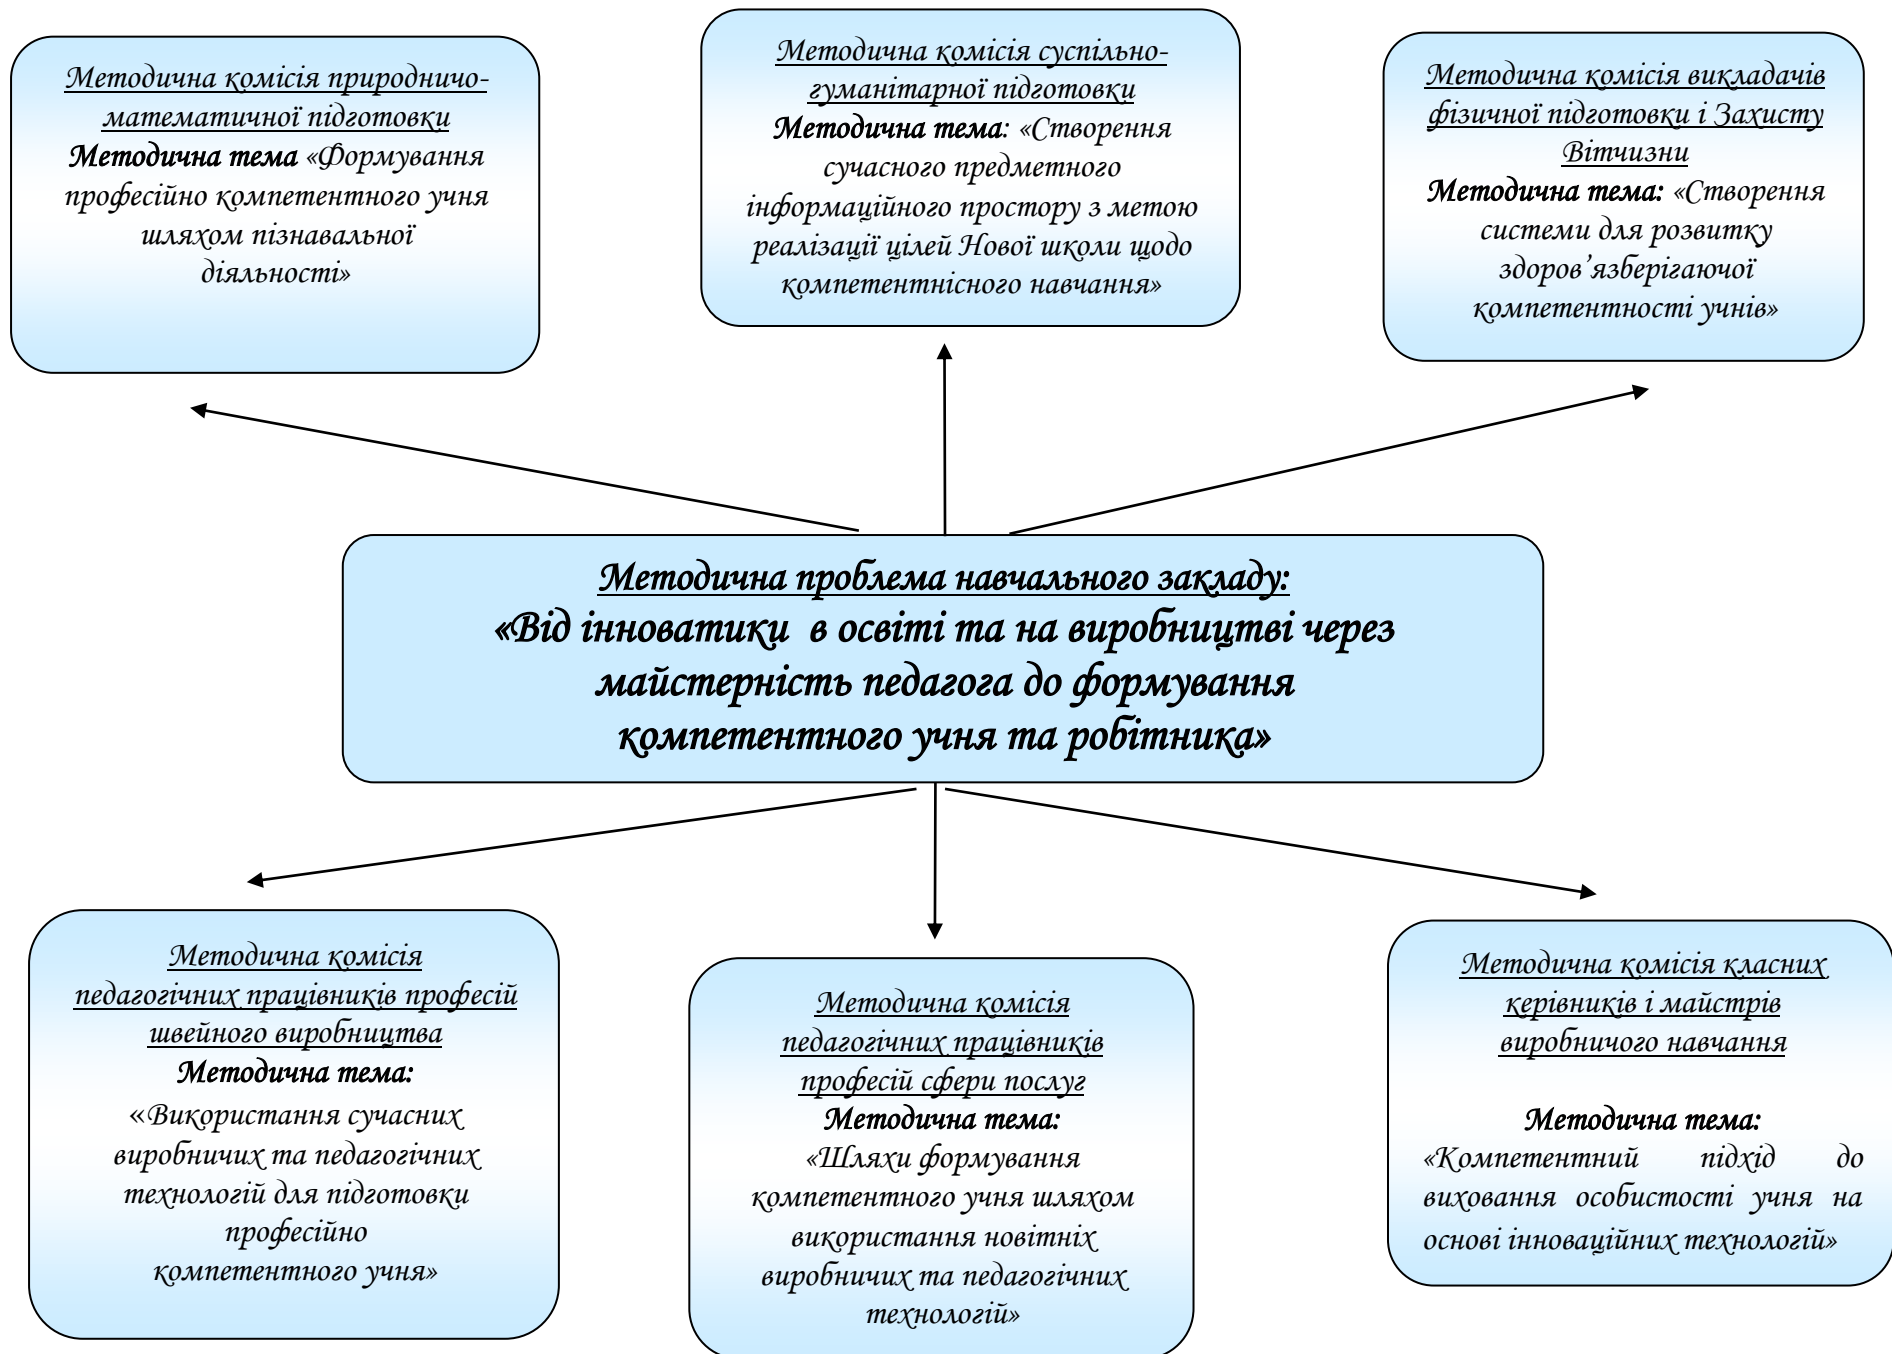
Методична комісія природничо-математичної підготовки
Методична тема «Формування професійно компетентного учня шляхом пізнавальної діяльності»

Методична комісія суспільно-гуманітарної підготовки
Методична тема: «Створення сучасного предметного інформаційного простору з метою реалізації цілей Нової школи щодо компетентнісного навчання»

Методична комісія викладачів фізичної підготовки і Захисту Вітчизни
Методична тема: «Створення системи для розвитку здоров'язберігаючої компетентності учнів»

Методична проблема навчального закладу:
«Від інноватики в освіті та на виробництві через майстерність педагога до формування компетентного учня та робітника»

Методична комісія педагогічних працівників професій швейного виробництва
Методична тема:
«Використання сучасних виробничих та педагогічних технологій для підготовки професійно компетентного учня»

Методична комісія педагогічних працівників професій сфери послуг
Методична тема:
«Шляхи формування компетентного учня шляхом використання новітніх виробничих та педагогічних технологій»

Методична комісія класних керівників і майстрів виробничого навчання
Методична тема:
«Компетентний підхід до виховання особистості учня на основі інноваційних технологій»